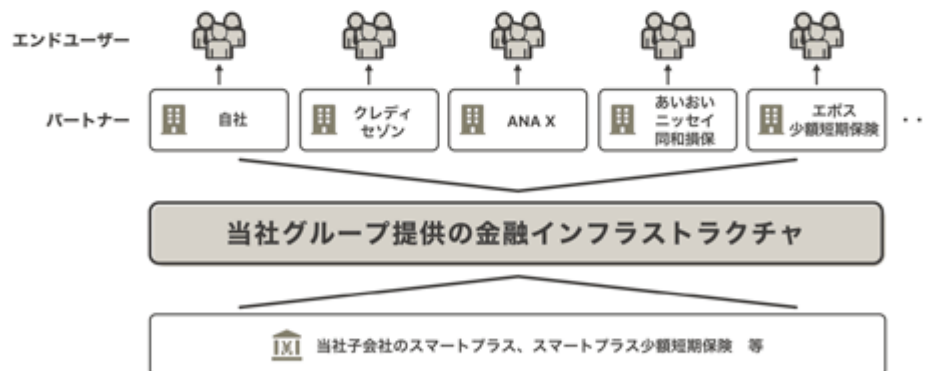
エンドユーザー

パートナー

自社

クレディ セゾン

ANA X

あいおい ニッセイ 同和損保

エポス 少額短期保険

・・

当社グループ提供の金融インフラストラクチャ

当社子会社のスマートプラス、スマートプラス少額短期保険　等